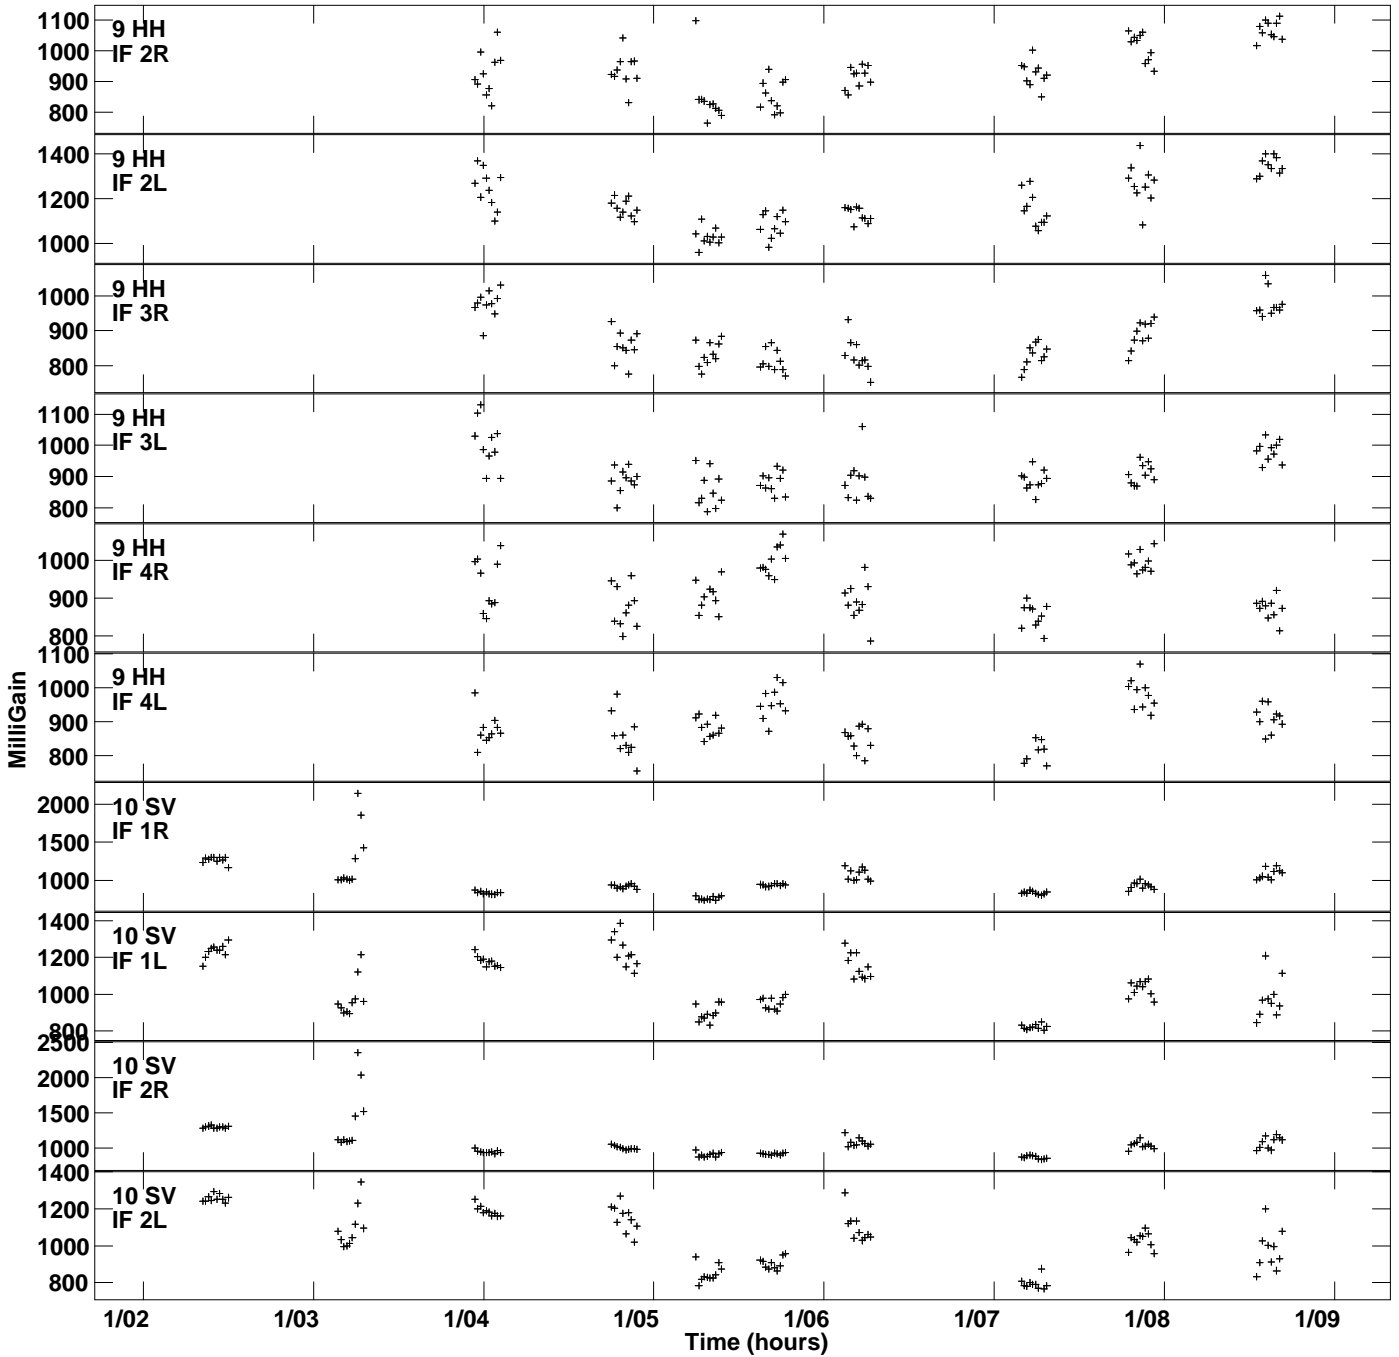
9 HH
IF 2R
1100
1000
900
800

9 HH
IF 2L
1400
1200
1000

9 HH
IF 3R
1000
900
800

9 HH
IF 3L
1100
1000
900
800

9 HH
IF 4R
1000
900
800

9 HH
IF 4L
1100
1000
900
800

10 SV
IF 1R
2000
1500
1000

10 SV
IF 1L
1400
1200
1000
800

10 SV
IF 2R
2500
2000
1500
1000

10 SV
IF 2L
1400
1200
1000
800

MilliGain

1/02 1/03 1/04 1/05 1/06 1/07 1/08 1/09
Time (hours)